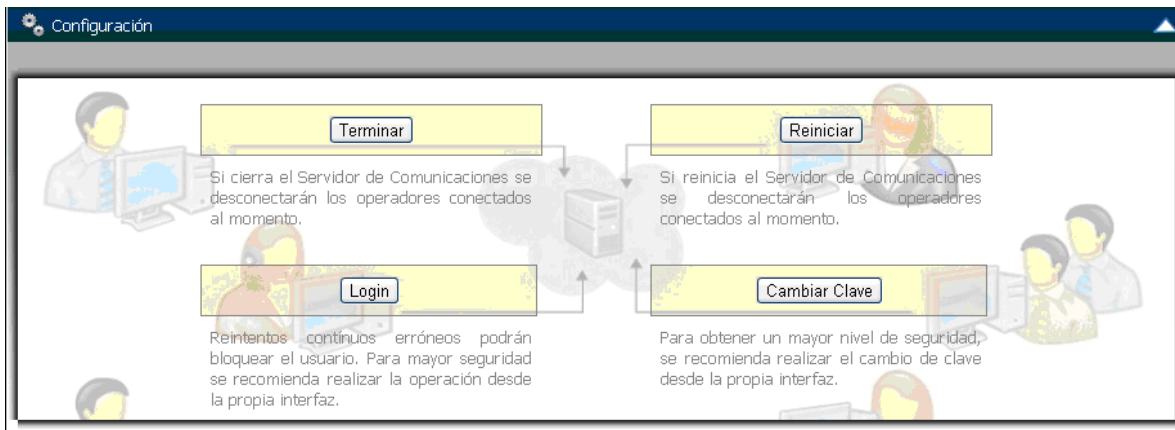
Configuración

Terminar

Si cierra el Servidor de Comunicaciones se desconectarán los operadores conectados al momento.

Reiniciar

Si reinicia el Servidor de Comunicaciones se desconectarán los operadores conectados al momento.

Login

Reintentos continuos erróneos podrán bloquear el usuario. Para mayor seguridad se recomienda realizar la operación desde la propia interfaz.

Cambiar Clave

Para obtener un mayor nivel de seguridad, se recomienda realizar el cambio de clave desde la propia interfaz.